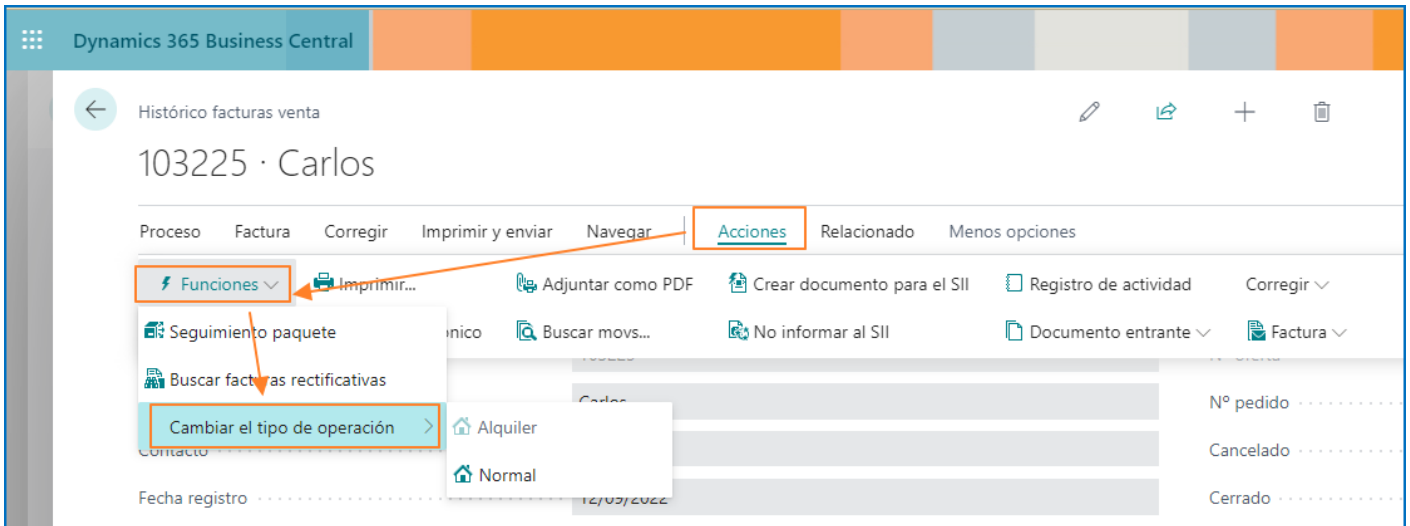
Dynamics 365 Business Central

Histórico facturas venta

103225 · Carlos

Proceso Factura Corregir Imprimir y enviar Navegar Acciones Relacionado Menos opciones

Funciones Imprimir... Adjuntar como PDF Crear documento para el SII Registro de actividad Corregir

Seguimiento paquete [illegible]onico Buscar movs... No informar al SII Documento entrante Factura

Buscar facturas rectificativas

Cambiar el tipo de operación

Alquiler

Normal

Contacto

Fecha registro

Carlos

12/09/2022

Nº pedido

Cancelado

Cerrado